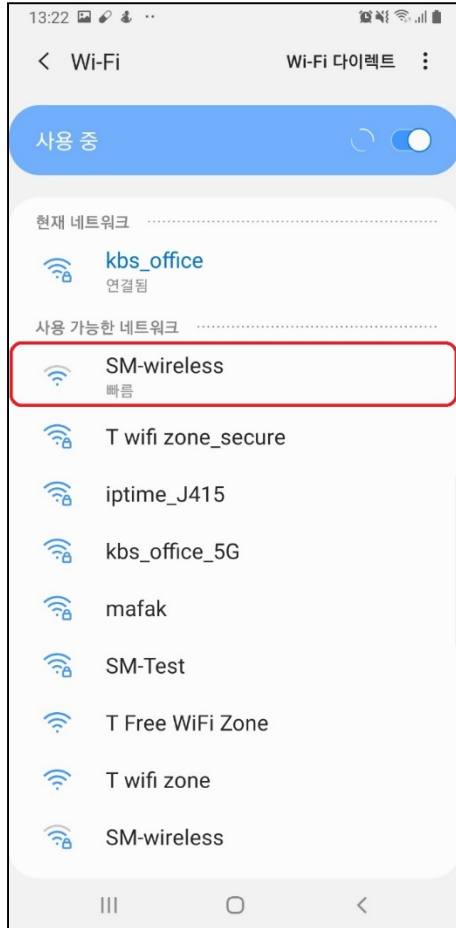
13:22

< Wi-Fi

Wi-Fi 다이렉트 ⋮

사용 중

현재 네트워크

kbs_office
연결됨

사용 가능한 네트워크

SM-wireless
빠름

T wifi zone_secure

iptime_J415

kbs_office_5G

mafak

SM-Test

T Free WiFi Zone

T wifi zone

SM-wireless

III ○ <